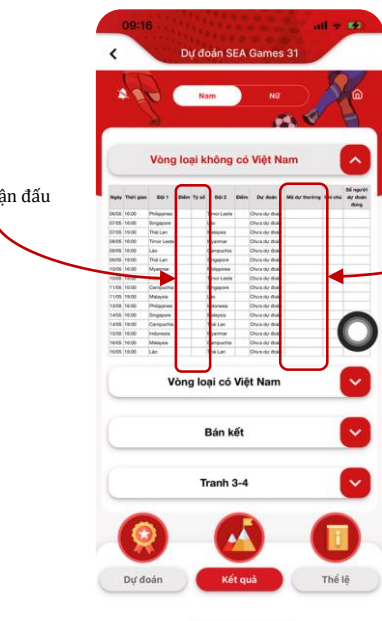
09:16

Dự đoán SEA Games 31

Nam
Nữ

Vòng loại không có Việt Nam

ận đấu

| Ngày | Thời gian | Đội 1 | Điểm | Tỷ số | Đội 2 | Điểm | Dự đoán | Mã dự thưởng | Ghi chú | Số người dự đoán đúng |
|---|---|---|---|---|---|---|---|---|---|---|
| 06/05 | 16:00 | Philippines | | | Timor Leste | | Chưa dự đoán | | | |
| 06/05 | 19:00 | Singapore | | | Lào | | Chưa dự đoán | | | |
| 07/05 | 16:00 | Thái Lan | | | Malaysia | | Chưa dự đoán | | | |
| 08/05 | 16:00 | Timor Leste | | | Myanmar | | Chưa dự đoán | | | |
| 09/05 | 16:00 | Lào | | | Campuchia | | Chưa dự đoán | | | |
| 09/05 | 19:00 | Thái Lan | | | Singapore | | Chưa dự đoán | | | |
| 10/05 | 16:00 | Myanmar | | | Philippines | | Chưa dự đoán | | | |
| 10/05 | 19:00 | | | | Timor Leste | | Chưa dự đoán | | | |
| 11/05 | 16:00 | Campuchia | | | Thái Lan | | Chưa dự đoán | | | |
| 11/05 | 19:00 | Malaysia | | | Lào | | Chưa dự đoán | | | |
| 13/05 | 16:00 | Philippines | | | Indonesia | | Chưa dự đoán | | | |
| 14/05 | 16:00 | Singapore | | | Malaysia | | Chưa dự đoán | | | |
| 14/05 | 19:00 | Campuchia | | | Thái Lan | | Chưa dự đoán | | | |
| 15/05 | 16:00 | Indonesia | | | Myanmar | | Chưa dự đoán | | | |
| 16/05 | 16:00 | Malaysia | | | Campuchia | | Chưa dự đoán | | | |
| 16/05 | 16:00 | Lào | | | Thái Lan | | Chưa dự đoán | | | |

Vòng loại có Việt Nam

Bán kết

Tranh 3-4

Dự đoán
Kết quả
Thể lệ